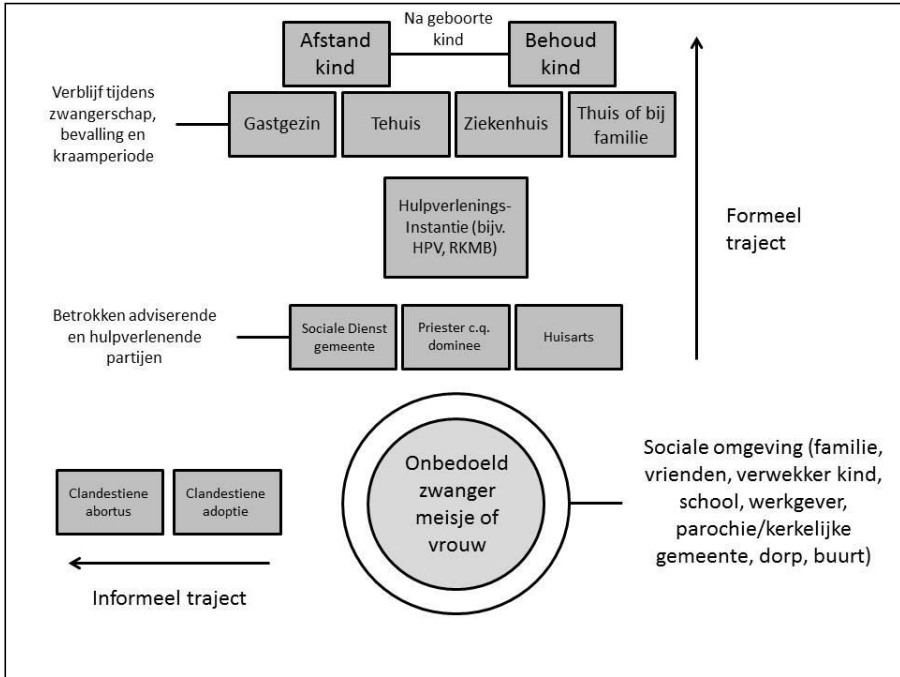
Na geboorte kind

Afstand kind

Behoud kind

Verblijf tijdens zwangerschap, bevalling en kraamperiode

Gastgezin

Tehuis

Ziekenhuis

Thuis of bij familie

Hulpverlenings-Instantie (bijv. HPV, RKMB)

Formeel traject

Betrokken adviserende en hulpverlenende partijen

Sociale Dienst gemeente

Priester c.q. dominee

Huisarts

Clandestiene abortus

Clandestiene adoptie

Onbedoeld zwanger meisje of vrouw

Sociale omgeving (familie, vrienden, verwekker kind, school, werkgever, parochie/kerkelijke gemeente, dorp, buurt)

Informeel traject